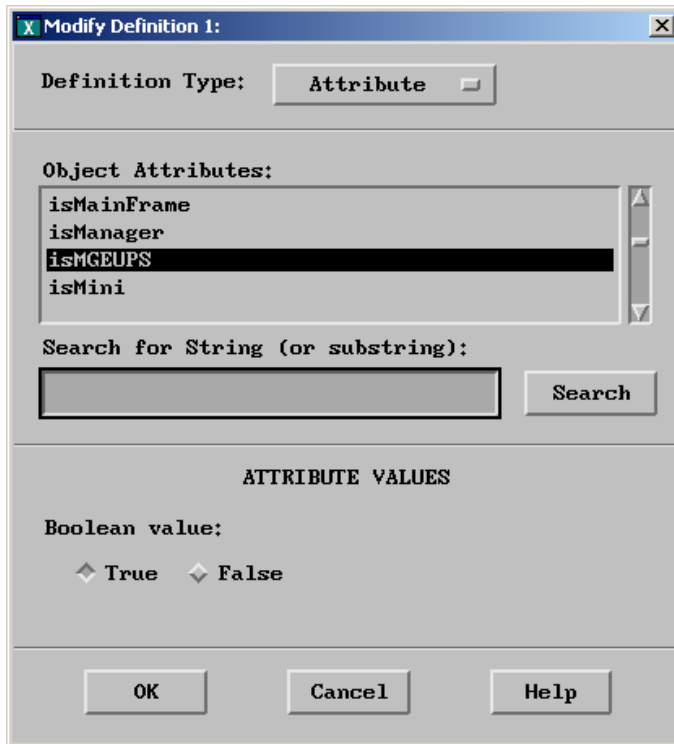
Modify Definition 1:

Definition Type: Attribute

Object Attributes:

isMainFrame
isManager
isMGEUPS
isMini

Search for String (or substring):

Search

ATTRIBUTE VALUES

Boolean value:

True False

OK Cancel Help